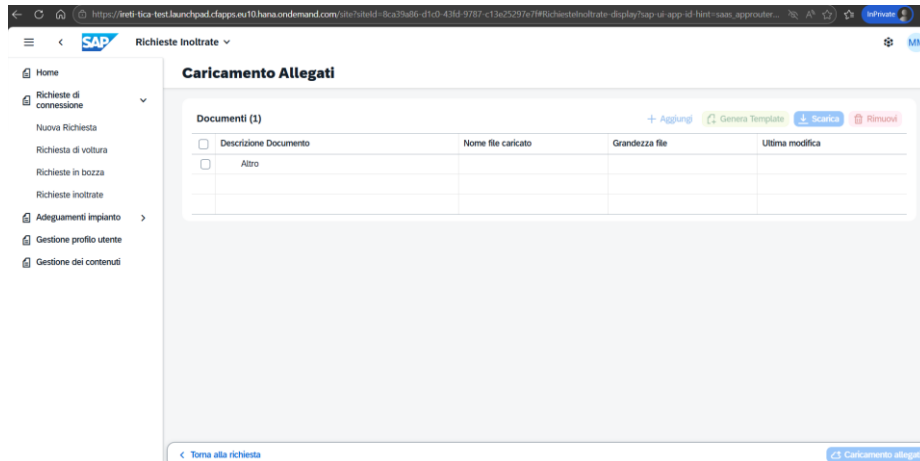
https://ireti-tica-test.launchpad.cfapps.eu10.hana.ondemand.com/site?siteId=8ca39a86-d1c0-43fd-9787-c13e25297e7f#RichiesteInoltrate-display?sap-ui-app-id-hint=saas_approuter...

InPrivate

SAP Richieste Inoltrate

MN

Home

Richieste di connessione

Nuova Richiesta

Richiesta di voltura

Richieste in bozza

Richieste inoltrate

Adeguamenti impianto

Gestione profilo utente

Gestione dei contenuti

Caricamento Allegati

Documenti (1)

+ Aggiungi | Genera Template | Scarica | Rimuovi

| | Descrizione Documento | Nome file caricato | Grandezza file | Ultima modifica |
|---|---|---|---|---|
| | Altro | | | |
| | | | | |
| | | | | |

< Torna alla richiesta

Caricamento allegati